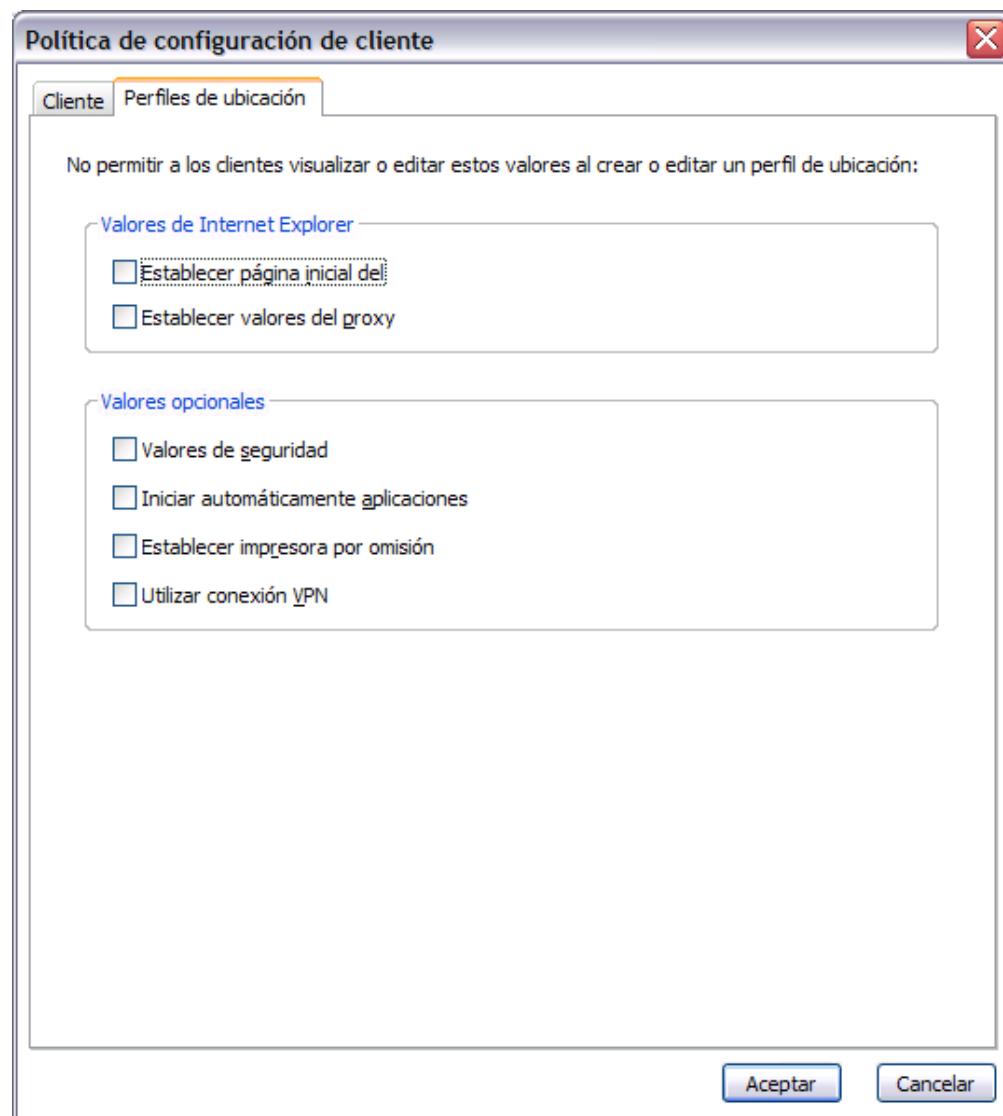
Política de configuración de cliente

Cliente | Perfiles de ubicación

No permitir a los clientes visualizar o editar estos valores al crear o editar un perfil de ubicación:

Valores de Internet Explorer

Establecer página inicial del

Establecer valores del proxy

Valores opcionales

Valores de seguridad

Iniciar automáticamente aplicaciones

Establecer impresora por omisión

Utilizar conexión VPN

Aceptar

Cancelar